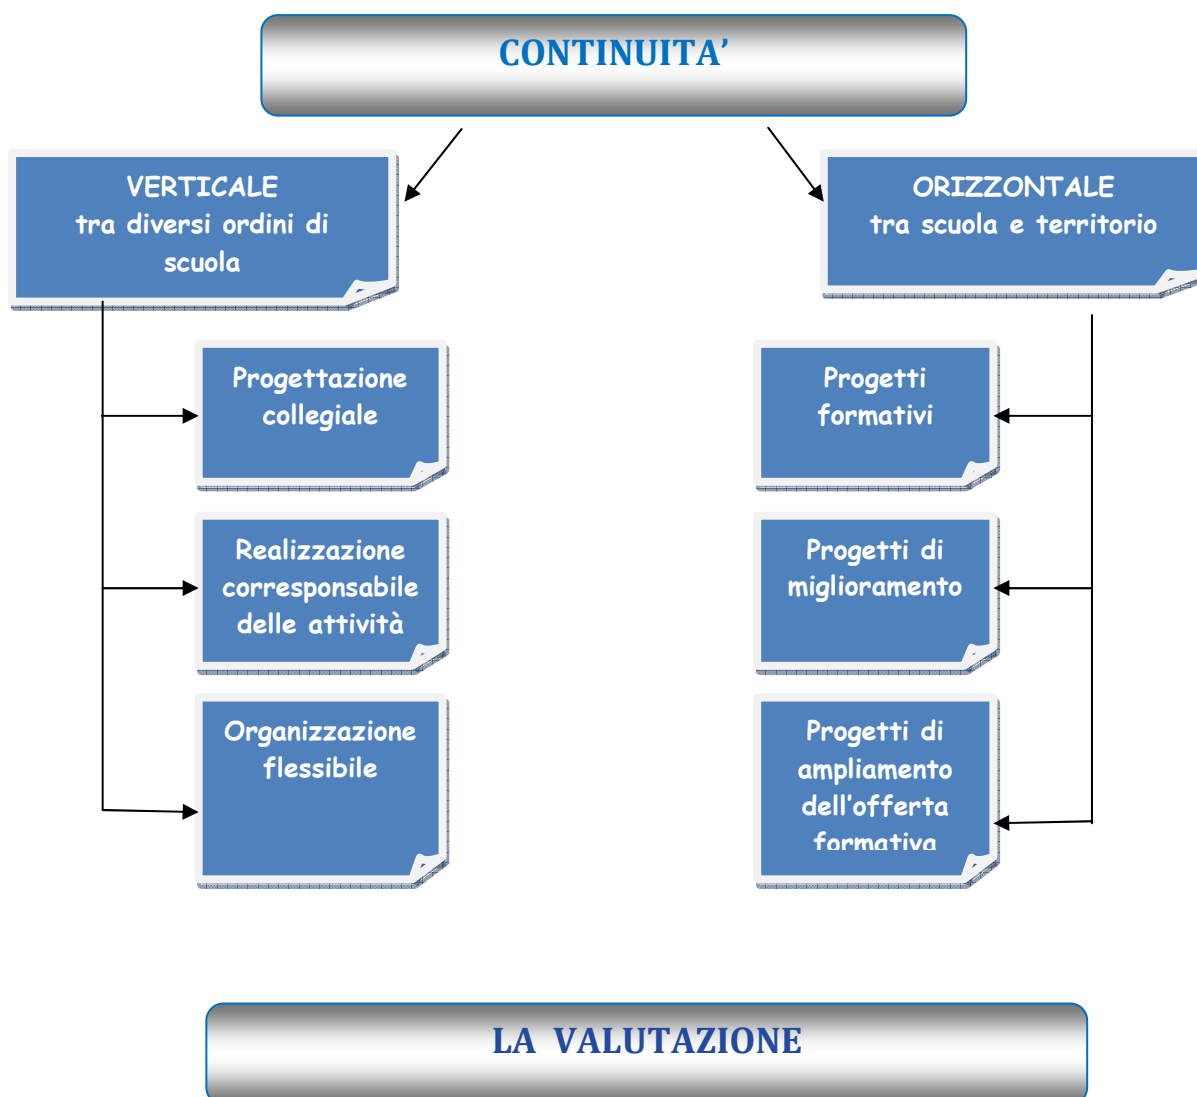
CONTINUITA'

VERTICALE
tra diversi ordini di scuola

ORIZZONTALE
tra scuola e territorio

Progettazione collegiale

Realizzazione corresponsabile delle attività

Organizzazione flessibile

Progetti formativi

Progetti di miglioramento

Progetti di ampliamento dell'offerta formativa

LA VALUTAZIONE